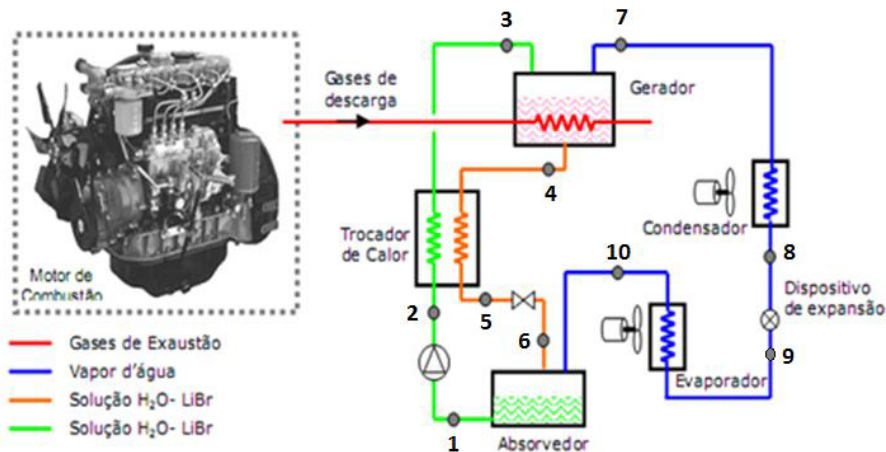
Motor de Combustão

Gases de descarga

3

7

Gerador

4

Trocador de Calor

Condensador

8

10

Dispositivo de expansão

2

5

6

9

Evaporador

1

Absorvedor

Gases de Exaustão
Vapor d'água
Solução $H_2O$- LiBr
Solução $H_2O$- LiBr